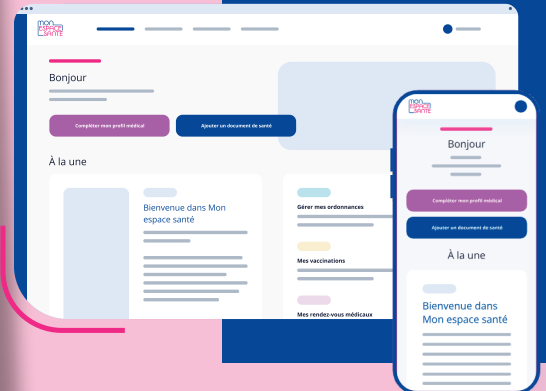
Mon espace santé

Bonjour

Compléter mon profil médical

Ajouter un document de santé

À la une

Bienvenue dans Mon espace santé

Gérer mes ordonnances

Mes vaccinations

Mes rendez-vous médicaux

Mon espace santé

Bonjour

Compléter mon profil médical

Ajouter un document de santé

À la une

Bienvenue dans Mon espace santé